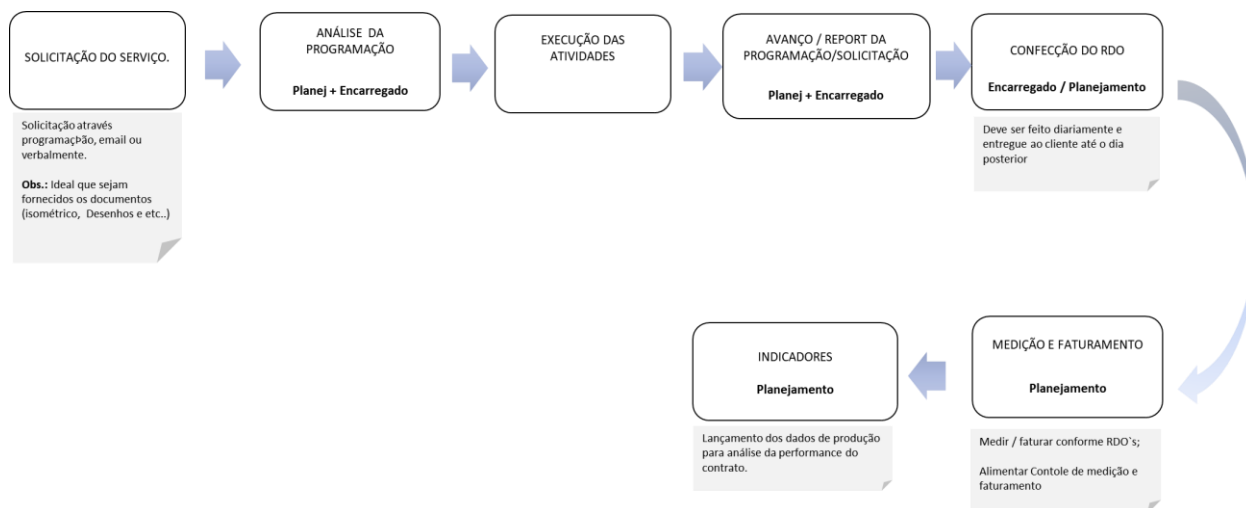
SOLICITAÇÃO DO SERVIÇO.

Solicitação através programaçPão, email ou verbalmente.

**Obs.:** Ideal que sejam fornecidos os documentos (isométrico, Desenhos e etc..)

ANÁLISE DA PROGRAMAÇÃO

**Planej + Encarregado**

EXECUÇÃO DAS ATIVIDADES

AVANÇO / REPORT DA PROGRAMAÇÃO/SOLICITAÇÃO

**Planej + Encarregado**

CONFECÇÃO DO RDO

**Encarregado / Planejamento**

Deve ser feito diariamente e entregue ao cliente até o dia posterior

MEDIÇÃO E FATURAMENTO

**Planejamento**

Medir / faturar conforme RDO`s;

Alimentar Contole de medição e faturamento

INDICADORES

**Planejamento**

Lançamento dos dados de produção para análise da performance do contrato.